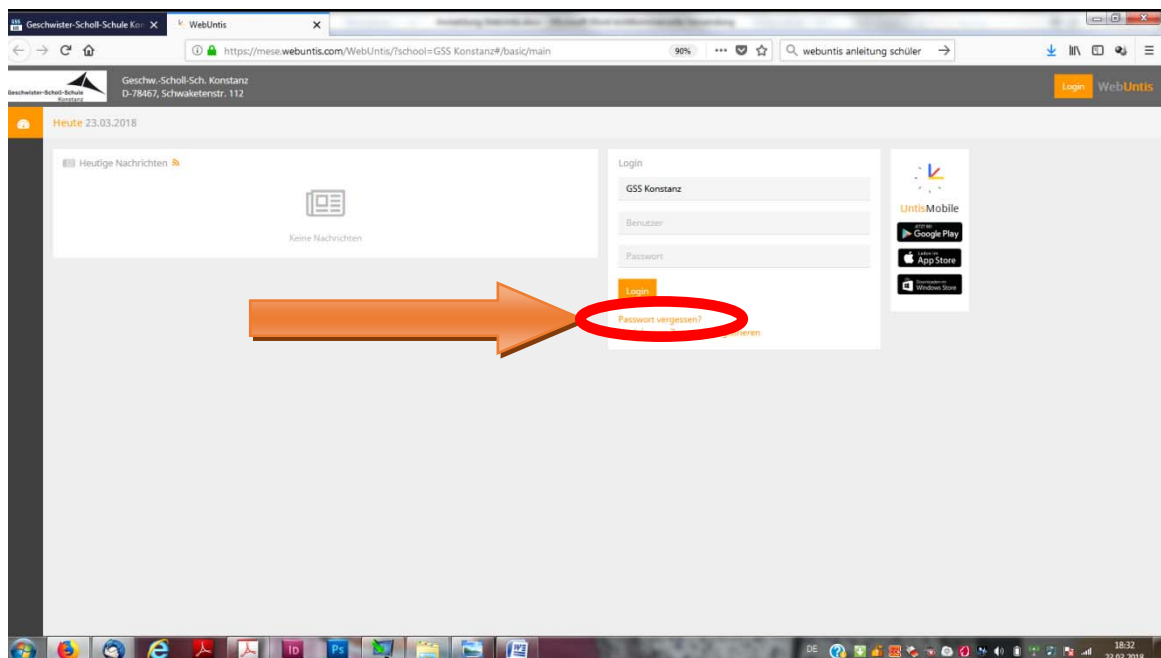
Geschwister-Scholl-Schule Kon ×
WebUntis ×

https://mese.webuntis.com/WebUntis/?school=GSS Konstanz#/basic/main
90%
webuntis anleitung schüler

Geschwister-Scholl-Schule Konstanz
Geschw.-Scholl-Sch. Konstanz
D-78467, Schwaketenstr. 112

Login
WebUntis

Heute 23.03.2018

Heutige Nachrichten

Keine Nachrichten

Login
GSS Konstanz
Benutzer
Passwort
Login
Passwort vergessen?
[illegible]ieren

UntisMobile
Google Play
App Store
Windows Store

DE
18:32
23.03.2018